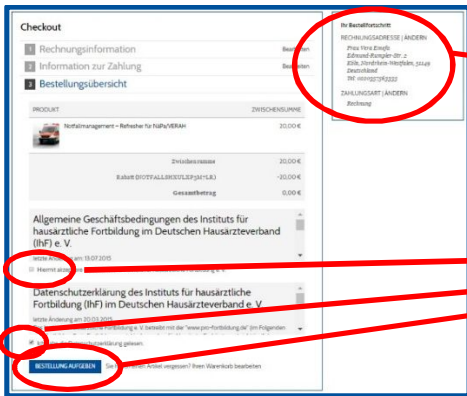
Checkout

1 Rechnungsinformation Bearbeiten

2 Information zur Zahlung Bearbeiten

3 Bestellungsübersicht

| PRODUKT | ZWISCHENSUMME |
|---|---|
| Notfallmanagement – Refresher für NäPa/VERAH | 20,00 € |
| Zwischensumme | 20,00 € |
| Rabatt (NOTFALLSCHULE75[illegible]) | -20,00 € |
| Gesamtbetrag | 0,00 € |

Allgemeine Geschäftsbedingungen des Instituts für hausärztliche Fortbildung im Deutschen Hausärzteverband (IhF) e. V.

letzte Änderung am 13.07.2015

Hiermit akzeptiere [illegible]

Datenschutzerklärung des Instituts für hausärztliche Fortbildung (IhF) im Deutschen Hausärzteverband e. V.

letzte Änderung am 20.03.2015

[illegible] Fortbildung e. V. betreibt mit der "www.ihf-fortbildung.de" (im Folgenden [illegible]

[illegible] Datenschutzerklärung gelesen.

BESTELLUNG AUFGEBEN Sie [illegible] Artikel vergessen? Ihren Warenkorb bearbeiten

Ihr Bestellfortschritt

RECHNUNGSADRESSE | ÄNDERN

Frau Vera Emaile
Edmund-Rumpler-Str. 2
Köln, Nordrhein-Westfalen, 51149
Deutschland
Tel. 0221937382333

ZAHLUNGSART | ÄNDERN

Rechnung